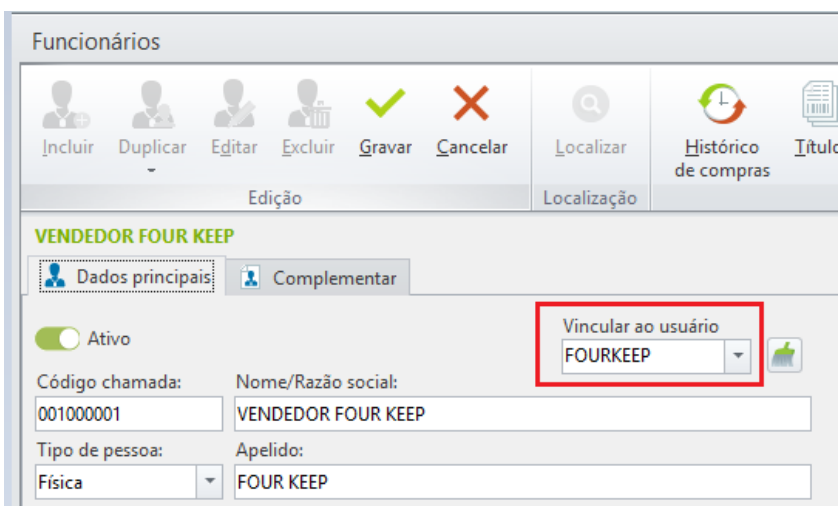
Funcionários

Incluir
Duplicar
Editar
Excluir
Gravar
Cancelar
Edição

Localizar
Localização

Histórico de compras
Títul

VENDEDOR FOUR KEEP

Dados principais
Complementar

Ativo

Vincular ao usuário
FOURKEEP

Código chamada:
001000001

Nome/Razão social:
VENDEDOR FOUR KEEP

Tipo de pessoa:
Física

Apelido:
FOUR KEEP